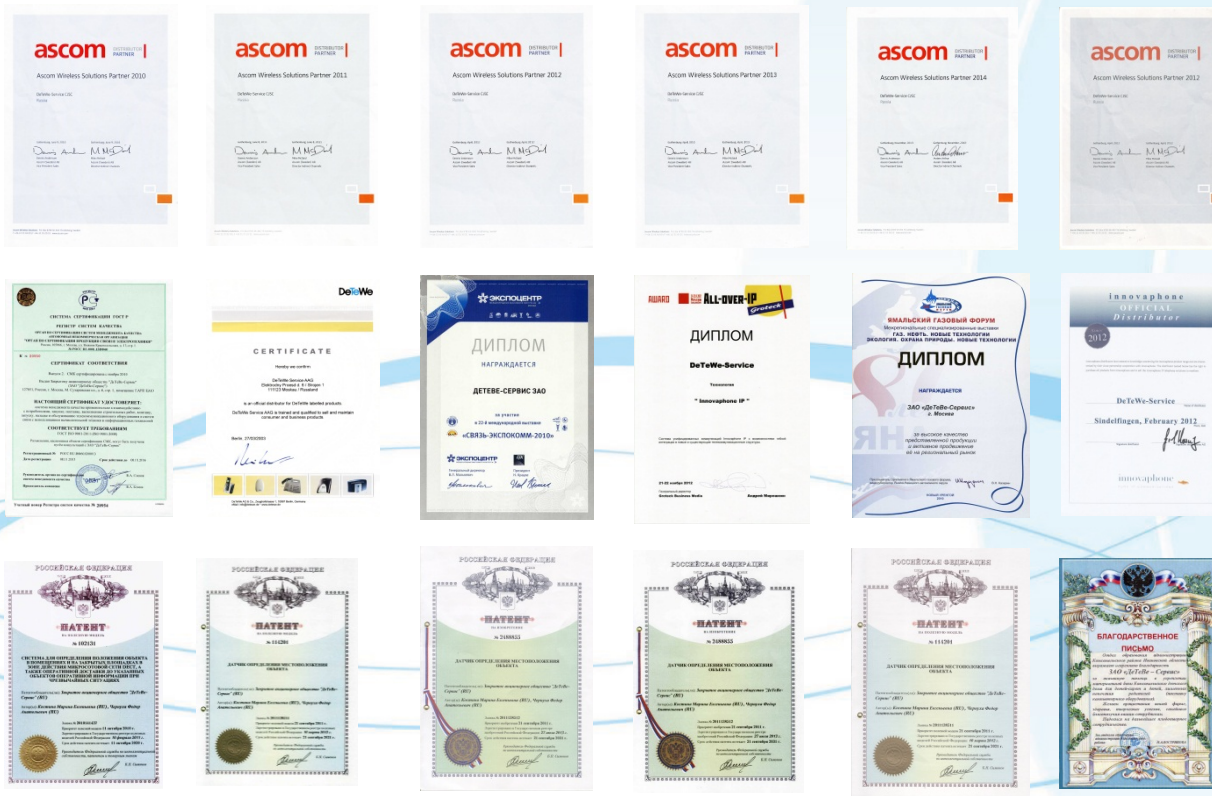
ascom DISTRIBUTOR PARTNER
Ascom Wireless Solutions Partner 2010
DeTeWe-Service OJSC

ascom DISTRIBUTOR PARTNER
Ascom Wireless Solutions Partner 2011
DeTeWe-Service OJSC

ascom DISTRIBUTOR PARTNER
Ascom Wireless Solutions Partner 2012
DeTeWe-Service OJSC

ascom DISTRIBUTOR PARTNER
Ascom Wireless Solutions Partner 2013
DeTeWe-Service OJSC

ascom DISTRIBUTOR PARTNER
Ascom Wireless Solutions Partner 2014
DeTeWe-Service OJSC

ascom DISTRIBUTOR PARTNER
Ascom Wireless Solutions Partner 2012
DeTeWe-Service OJSC

СИСТЕМА СЕРТИФИКАЦИИ ГОСТ Р
СЕРТИФИКАТ СООТВЕТСТВИЯ
НАСТОЯЩИЙ СЕРТИФИКАТ УДОСТОВЕРЯЕТ:
СООТВЕТСТВУЕТ ТРЕБОВАНИЯМ

DeTeWe
CERTIFICATE
Hereby we confirm
DeTeWe-Service AAG
is an official distributor for DeTeWe labelled products.
DeTeWe Service AAG is trained and qualified to sell and maintain consumer and business products
Berlin

ЭКСПОЦЕНТР
ДИПЛОМ
НАГРАЖДАЕТСЯ
ДЕТЕВЕ-СЕРВИС ЗАО
за участие
в 22-й международной выставке
«СВЯЗЬ-ЭКСПОКОММ-2010»
ЭКСПОЦЕНТР

AWARD ALL-over-IP
ДИПЛОМ
DeTeWe-Service
Технология
" Innovaphone IP "

ЯМАЛЬСКИЙ ГАЗОВЫЙ ФОРУМ
ГАЗ. НЕФТЬ. НОВЫЕ ТЕХНОЛОГИИ
ЭКОЛОГИЯ. ОХРАНА ПРИРОДЫ. НОВЫЕ ТЕХНОЛОГИИ
ДИПЛОМ
НАГРАЖДАЕТСЯ
ЗАО «ДеТеВе-Сервис»
г. Москва
за высокое качество представленной продукции и активное продвижение ее на региональный рынок

innovaphone
OFFICIAL
Distributor
2012
DeTeWe-Service
Sindelfingen, February 2012

РОССИЙСКАЯ ФЕДЕРАЦИЯ
ПАТЕНТ
НА ПОЛЕЗНУЮ МОДЕЛЬ
№ 102126

РОССИЙСКАЯ ФЕДЕРАЦИЯ
ПАТЕНТ
НА ПОЛЕЗНУЮ МОДЕЛЬ
№ 114201
ДАТЧИК ОПРЕДЕЛЕНИЯ МЕСТОПОЛОЖЕНИЯ ОБЪЕКТА

РОССИЙСКАЯ ФЕДЕРАЦИЯ
ПАТЕНТ
НА ИЗОБРЕТЕНИЕ
№ 2488855
ДАТЧИК ОПРЕДЕЛЕНИЯ МЕСТОПОЛОЖЕНИЯ ОБЪЕКТА

РОССИЙСКАЯ ФЕДЕРАЦИЯ
ПАТЕНТ
НА ИЗОБРЕТЕНИЕ
№ 2488855
ДАТЧИК ОПРЕДЕЛЕНИЯ МЕСТОПОЛОЖЕНИЯ ОБЪЕКТА

РОССИЙСКАЯ ФЕДЕРАЦИЯ
ПАТЕНТ
НА ПОЛЕЗНУЮ МОДЕЛЬ
№ 114201
ДАТЧИК ОПРЕДЕЛЕНИЯ МЕСТОПОЛОЖЕНИЯ ОБЪЕКТА

БЛАГОДАРСТВЕННОЕ ПИСЬМО
ЗАО «ДеТеВе – Сервис»